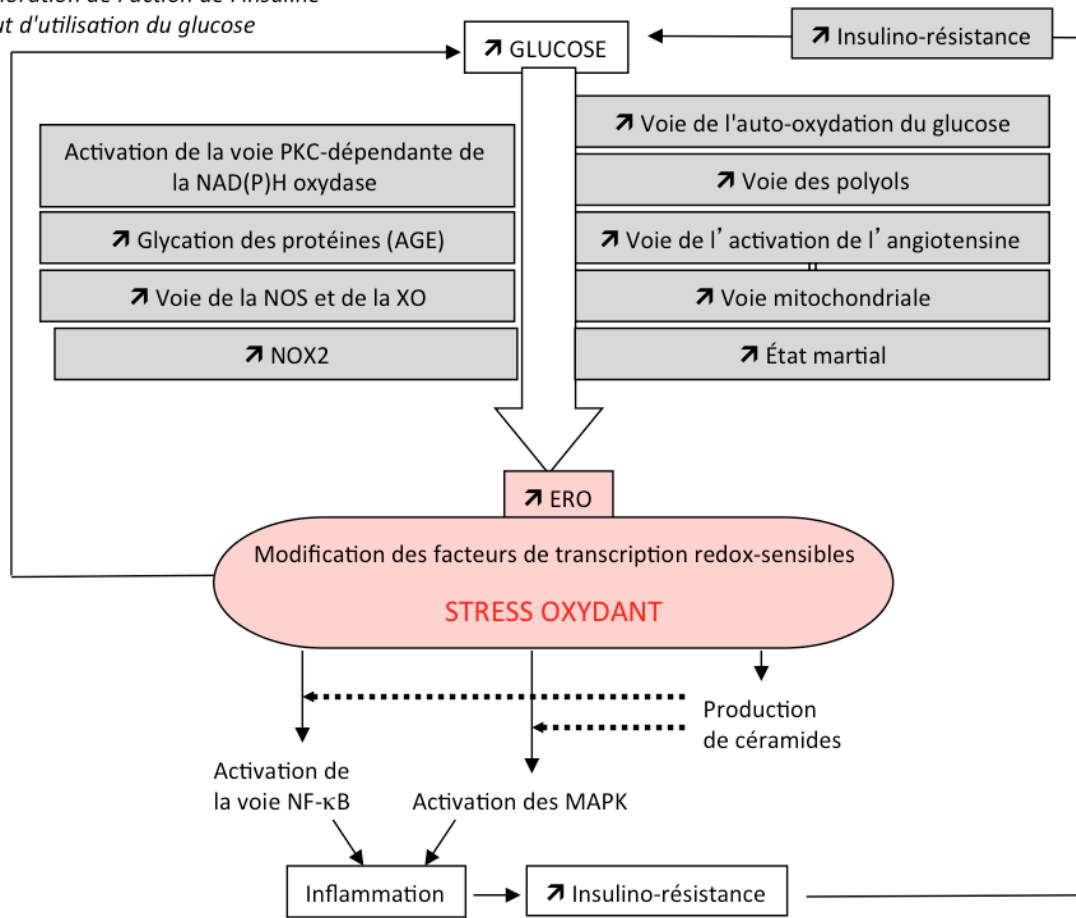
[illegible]ération de l'action de l'insuline
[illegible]t d'utilisation du glucose

↗ GLUCOSE

↗ Insulino-résistance

Activation de la voie PKC-dépendante de la NAD(P)H oxydase

↗ Glycation des protéines (AGE)

↗ Voie de la NOS et de la XO

↗ NOX2

↗ Voie de l'auto-oxydation du glucose

↗ Voie des polyols

↗ Voie de l' activation de l' angiotensine

↗ Voie mitochondriale

↗ État martial

↗ ERO

Modification des facteurs de transcription redox-sensibles

STRESS OXYDANT

Production de céramides

Activation de la voie NF-κB

Activation des MAPK

Inflammation

↗ Insulino-résistance